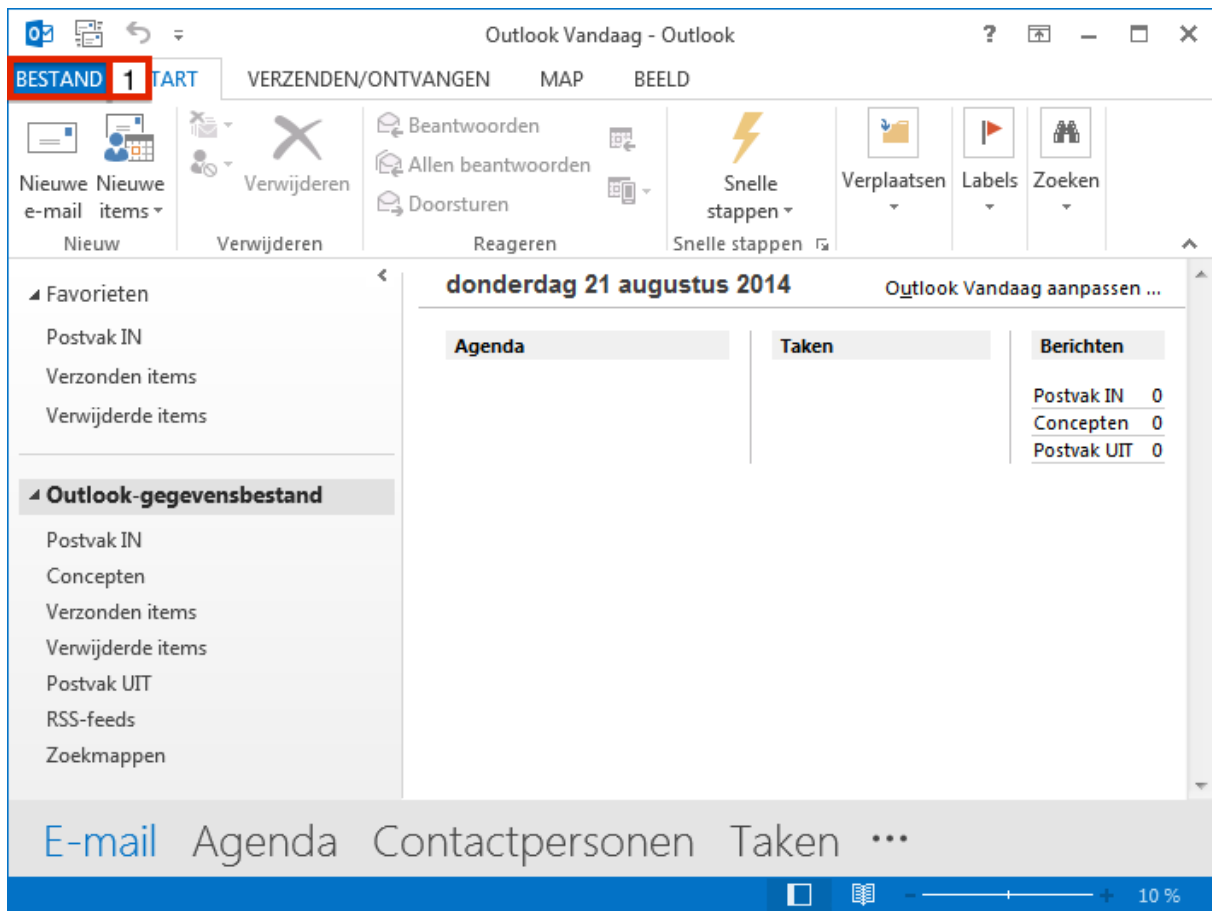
Outlook Vandaag - Outlook

?

BESTAND 1 TART VERZENDEN/ONTVANGEN MAP BEELD

Nieuwe e-mail
Nieuwe items
Nieuw

Verwijderen
Verwijderen

Beantwoorden
Allen beantwoorden
Doorsturen
Reageren

Snelle stappen
Snelle stappen

Verplaatsen
Labels
Zoeken

Favorieten
Postvak IN
Verzonden items
Verwijderde items

Outlook-gegevensbestand
Postvak IN
Concepten
Verzonden items
Verwijderde items
Postvak UIT
RSS-feeds
Zoekmappen

donderdag 21 augustus 2014

Outlook Vandaag aanpassen ...

Agenda

Taken

Berichten

| | |
|---|---|
| Postvak IN | 0 |
| Concepten | 0 |
| Postvak UIT | 0 |

E-mail Agenda Contactpersonen Taken ...

10 %